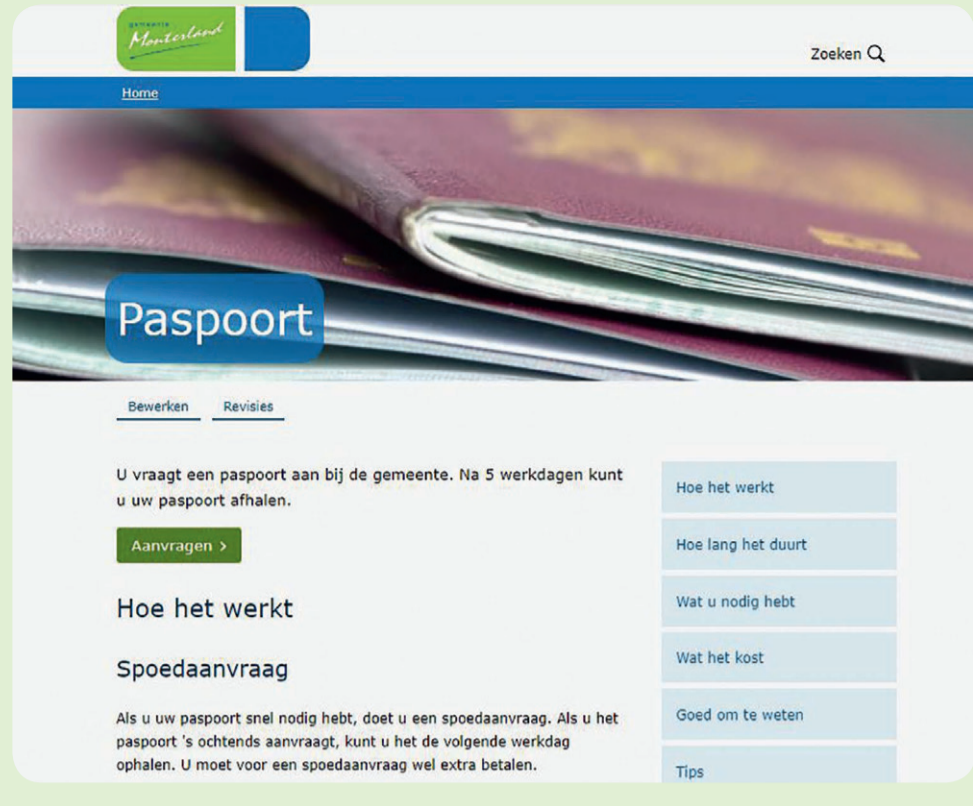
gemeente
Monterland

Zoeken

Home

Paspoort

Bewerken Revisies

U vraagt een paspoort aan bij de gemeente. Na 5 werkdagen kunt u uw paspoort afhalen.

Aanvragen >

Hoe het werkt

Spoedaanvraag

Als u uw paspoort snel nodig hebt, doet u een spoedaanvraag. Als u het paspoort 's ochtends aanvraagt, kunt u het de volgende werkdag ophalen. U moet voor een spoedaanvraag wel extra betalen.

Hoe het werkt

Hoe lang het duurt

Wat u nodig hebt

Wat het kost

Goed om te weten

Tips